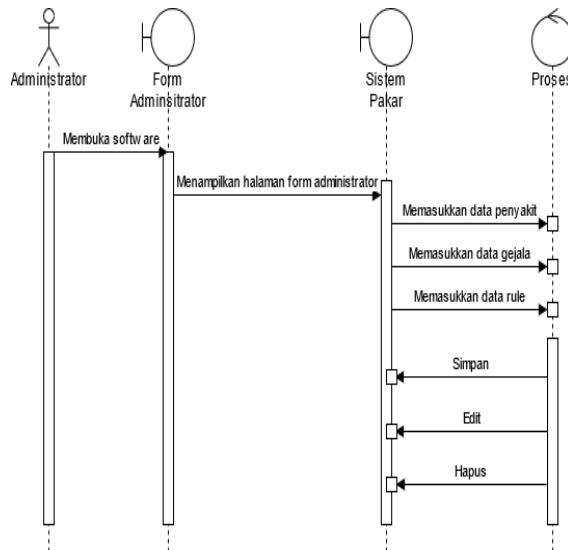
Administrator

Form Administrator

Sistem Pakar

Proses

Membuka softw are

Menampilkan halaman form administrator

Memasukkan data penyakit

Memasukkan data gejala

Memasukkan data rule

Simpan

Edit

Hapus